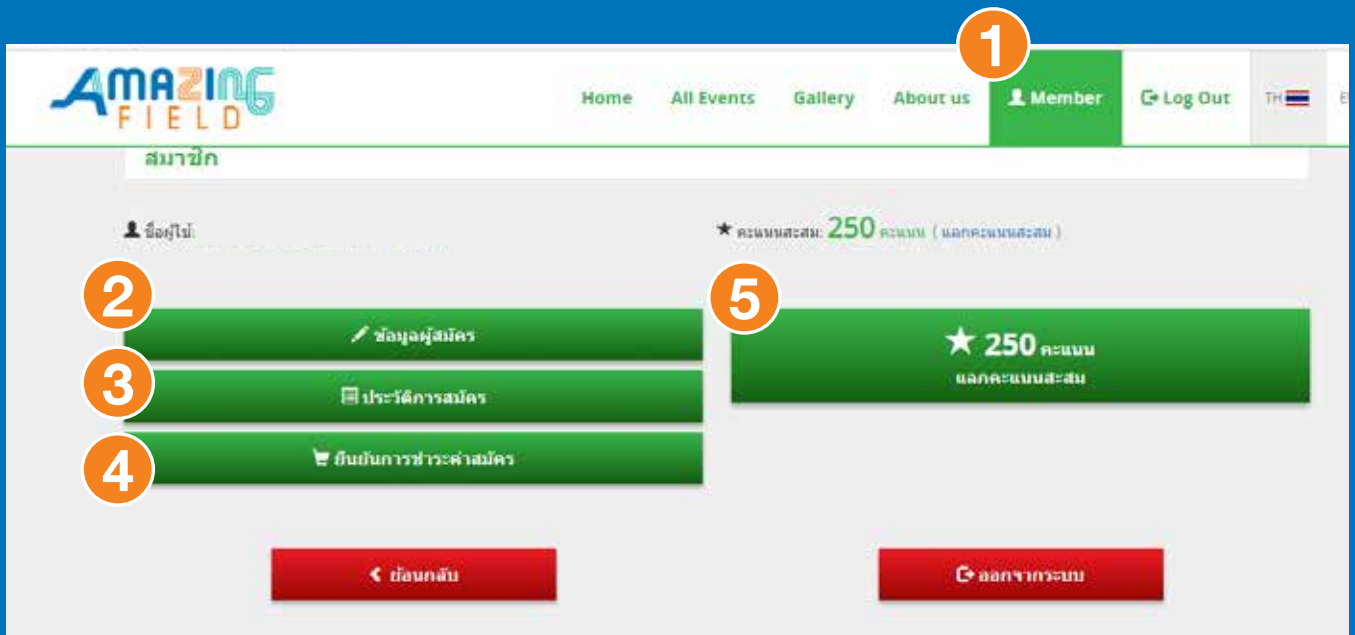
AMAZING FIELD

Home All Events Gallery About us 1 Member Log Out TH

สมาชิก

ชื่อผู้ใช้:

★ คะแนนสะสม: 250 คะแนน ( แลกคะแนนสะสม )

2 ข้อมูลผู้สมัคร

3 ประวัติการสมัคร

4 ยืนยันการชำระค่าสมัคร

5 ★ 250 คะแนน
แลกคะแนนสะสม

ย้อนกลับ

ออกจากระบบ